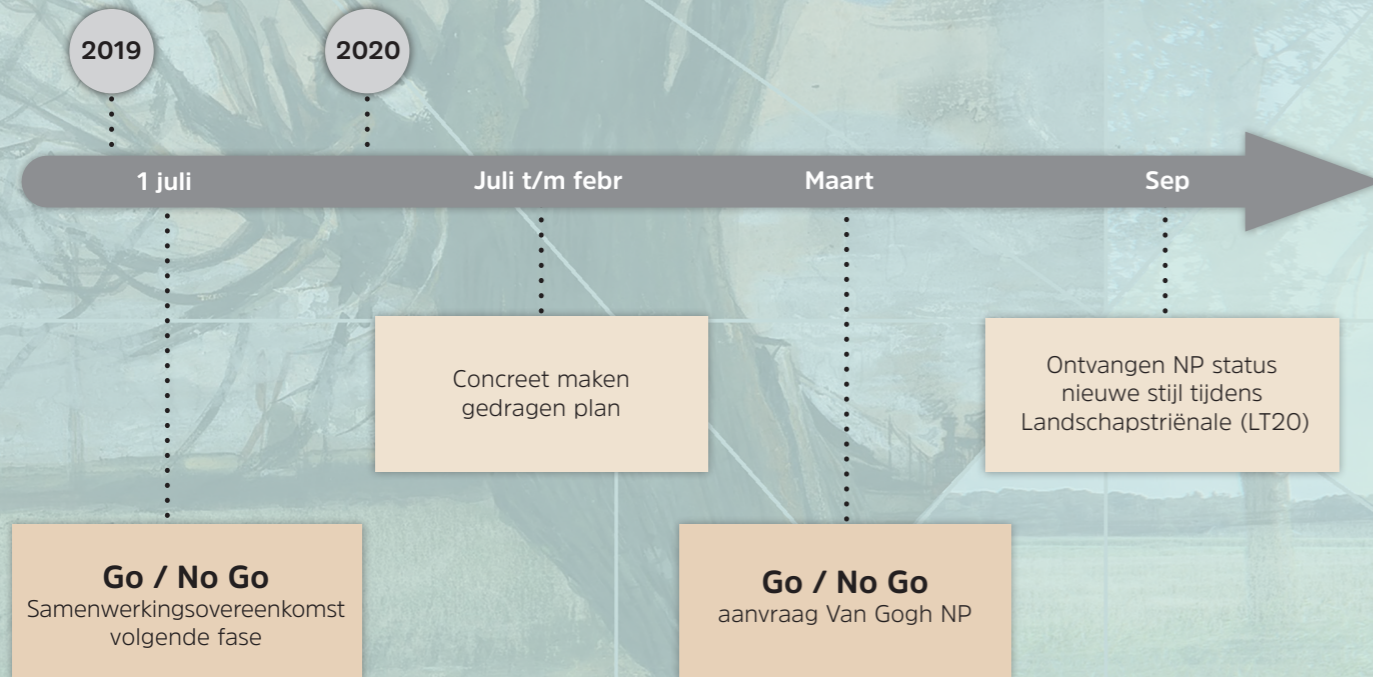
2019

2020

1 juli

Juli t/m febr

Maart

Sep

Concreet maken gedragen plan

Ontvangen NP status nieuwe stijl tijdens Landschapstriënale (LT20)

Go / No Go
Samenwerkingsovereenkomst volgende fase

Go / No Go
aanvraag Van Gogh NP